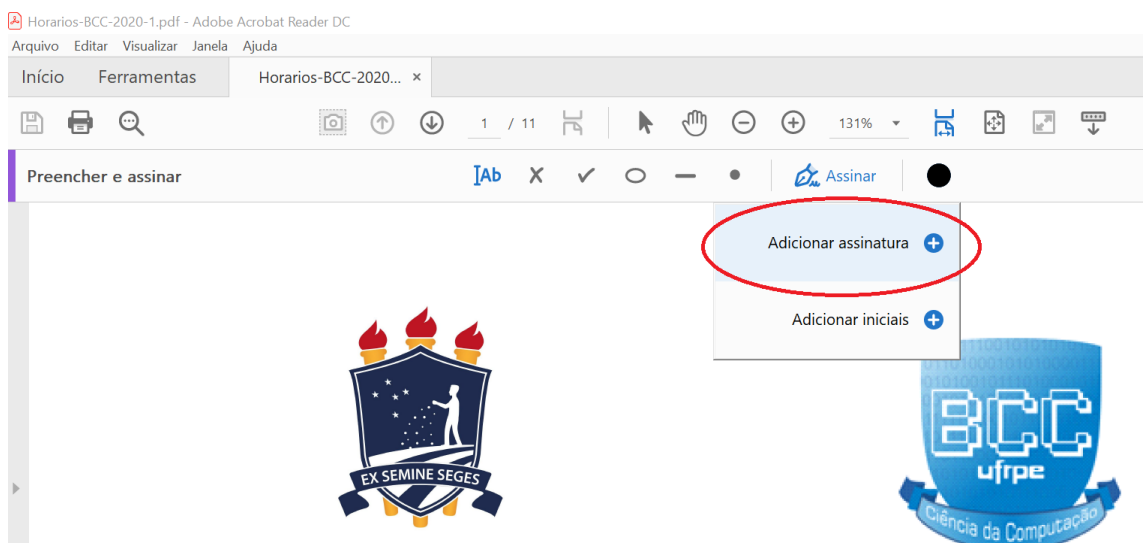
Horarios-BCC-2020-1.pdf - Adobe Acrobat Reader DC

Arquivo Editar Visualizar Janela Ajuda

Início Ferramentas Horarios-BCC-2020... ×

1 / 11 131%

Preencher e assinar

Ab Assinar

Adicionar assinatura

Adicionar iniciais

EX SEMINE SEGES

BCC
ufrpe
Ciência da Computação